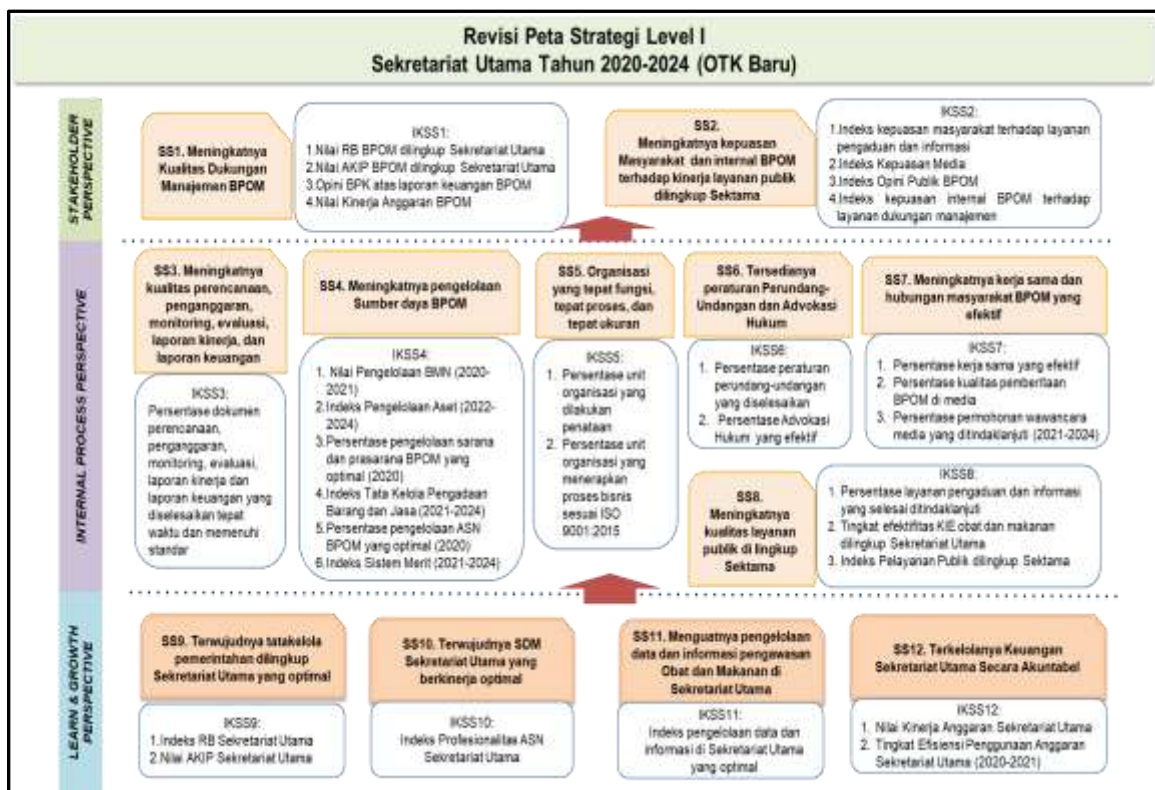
Revisi Peta Strategi Level I
Sekretariat Utama Tahun 2020-2024 (OTK Baru)

STAKEHOLDER PERSPECTIVE

SS1. Meningkatnya Kualitas Dukungan Manajemen BPOM

IKSS1:
1.Nilai RB BPOM dilingkup Sekretariat Utama
2.Nilai AKIP BPOM dilingkup Sekretariat Utama
3.Opini BPK atas laporan keuangan BPOM
4.Nilai Kinerja Anggaran BPOM

SS2. Meningkatnya kepuasan Masyarakat dan internal BPOM terhadap kinerja layanan publik dilingkup Sektama

IKSS2:
1.Indeks kepuasan masyarakat terhadap layanan pengaduan dan informasi
2.Indeks Kepuasan Media
3.Indeks Opini Publik BPOM
4.Indeks kepuasan internal BPOM terhadap layanan dukungan manajemen

INTERNAL PROCESS PERSPECTIVE

SS3. Meningkatnya kualitas perencanaan, penganggaran, monitoring, evaluasi, laporan kinerja, dan laporan keuangan

IKSS3:
Persentase dokumen perencanaan, penganggaran, monitoring, evaluasi, laporan kinerja dan laporan keuangan yang diselesaikan tepat waktu dan memenuhi standar

SS4. Meningkatnya pengelolaan Sumber daya BPOM

IKSS4:
1. Nilai Pengelolaan BMN (2020-2021)
2.Indeks Pengelolaan Aset (2022-2024)
3.Persentase pengelolaan sarana dan prasarana BPOM yang optimal (2020)
4.Indeks Tata Kelola Pengadaan Barang dan Jasa (2021-2024)
5.Persentase pengelolaan ASN BPOM yang optimal (2020)
6.Indeks Sistem Merit (2021-2024)

SS5. Organisasi yang tepat fungsi, tepat proses, dan tepat ukuran

IKSS5:
1. Persentase unit organisasi yang dilakukan penataan
2. Persentase unit organisasi yang menerapkan proses bisnis sesuai ISO 9001:2015

SS6. Tersedianya peraturan Perundang-Undangan dan Advokasi Hukum

IKSS6:
1. Persentase peraturan perundang-undangan yang diselesaikan
2. Persentase Advokasi Hukum yang efektif

SS7. Meningkatnya kerja sama dan hubungan masyarakat BPOM yang efektif

IKSS7:
1. Persentase kerja sama yang efektif
2. Persentase kualitas pemberitaan BPOM di media
3. Persentase permohonan wawancara media yang ditindaklanjuti (2021-2024)

SS8. Meningkatnya kualitas layanan publik di lingkup Sektama

IKSS8:
1. Persentase layanan pengaduan dan informasi yang selesai ditindaklanjuti
2. Tingkat efektifitas KIE obat dan makanan dilingkup Sekretariat Utama
3. Indeks Pelayanan Publik dilingkup Sektama

LEARN & GROWTH PERSPECTIVE

SS9. Terwujudnya tatakelola pemerintahan dilingkup Sekretariat Utama yang optimal

IKSS9:
1.Indeks RB Sekretariat Utama
2.Nilai AKIP Sekretariat Utama

SS10. Terwujudnya SDM Sekretariat Utama yang berkinerja optimal

IKSS10:
Indeks Profesionalitas ASN Sekretariat Utama

SS11. Menguatnya pengelolaan data dan informasi pengawasan Obat dan Makanan di Sekretariat Utama

IKSS11:
Indeks pengelolaan data dan informasi di Sekretariat Utama yang optimal

SS12. Terkelolanya Keuangan Sekretariat Utama Secara Akuntabel

IKSS12:
1. Nilai Kinerja Anggaran Sekretariat Utama
2. Tingkat Efisiensi Penggunaan Anggaran Sekretariat Utama (2020-2021)